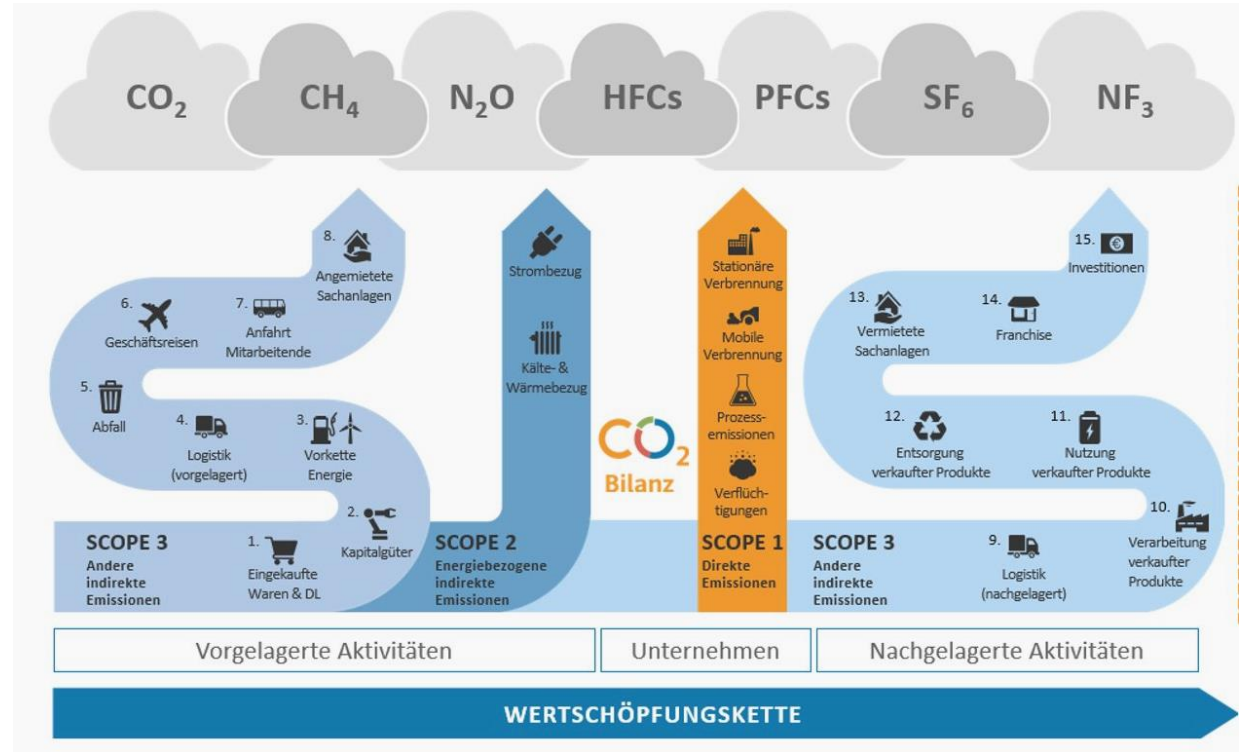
$CO_2$ $CH_4$ $N_2O$ HFCs PFCs $SF_6$ $NF_3$

8. Angemietete Sachanlagen

7. Anfahrt Mitarbeitende

6. Geschäftsreisen

5. Abfall

4. Logistik (vorgelagert)

3. Vorkette Energie

2. Kapitalgüter

1. Eingekaufte Waren & DL

SCOPE 3 Andere indirekte Emissionen

Strombezug

Kälte- & Wärmebezug

SCOPE 2 Energiebezogene indirekte Emissionen

$CO_2$ Bilanz

Stationäre Verbrennung

Mobile Verbrennung

Prozess-emissionen

Verflüchtigungen

SCOPE 1 Direkte Emissionen

15. Investitionen

13. Vermietete Sachanlagen

14. Franchise

12. Entsorgung verkaufter Produkte

11. Nutzung verkaufter Produkte

10. Verarbeitung verkaufter Produkte

9. Logistik (nachgelagert)

SCOPE 3 Andere indirekte Emissionen

Vorgelagerte Aktivitäten

Unternehmen

Nachgelagerte Aktivitäten

WERTSCHÖPFUNGSKETTE